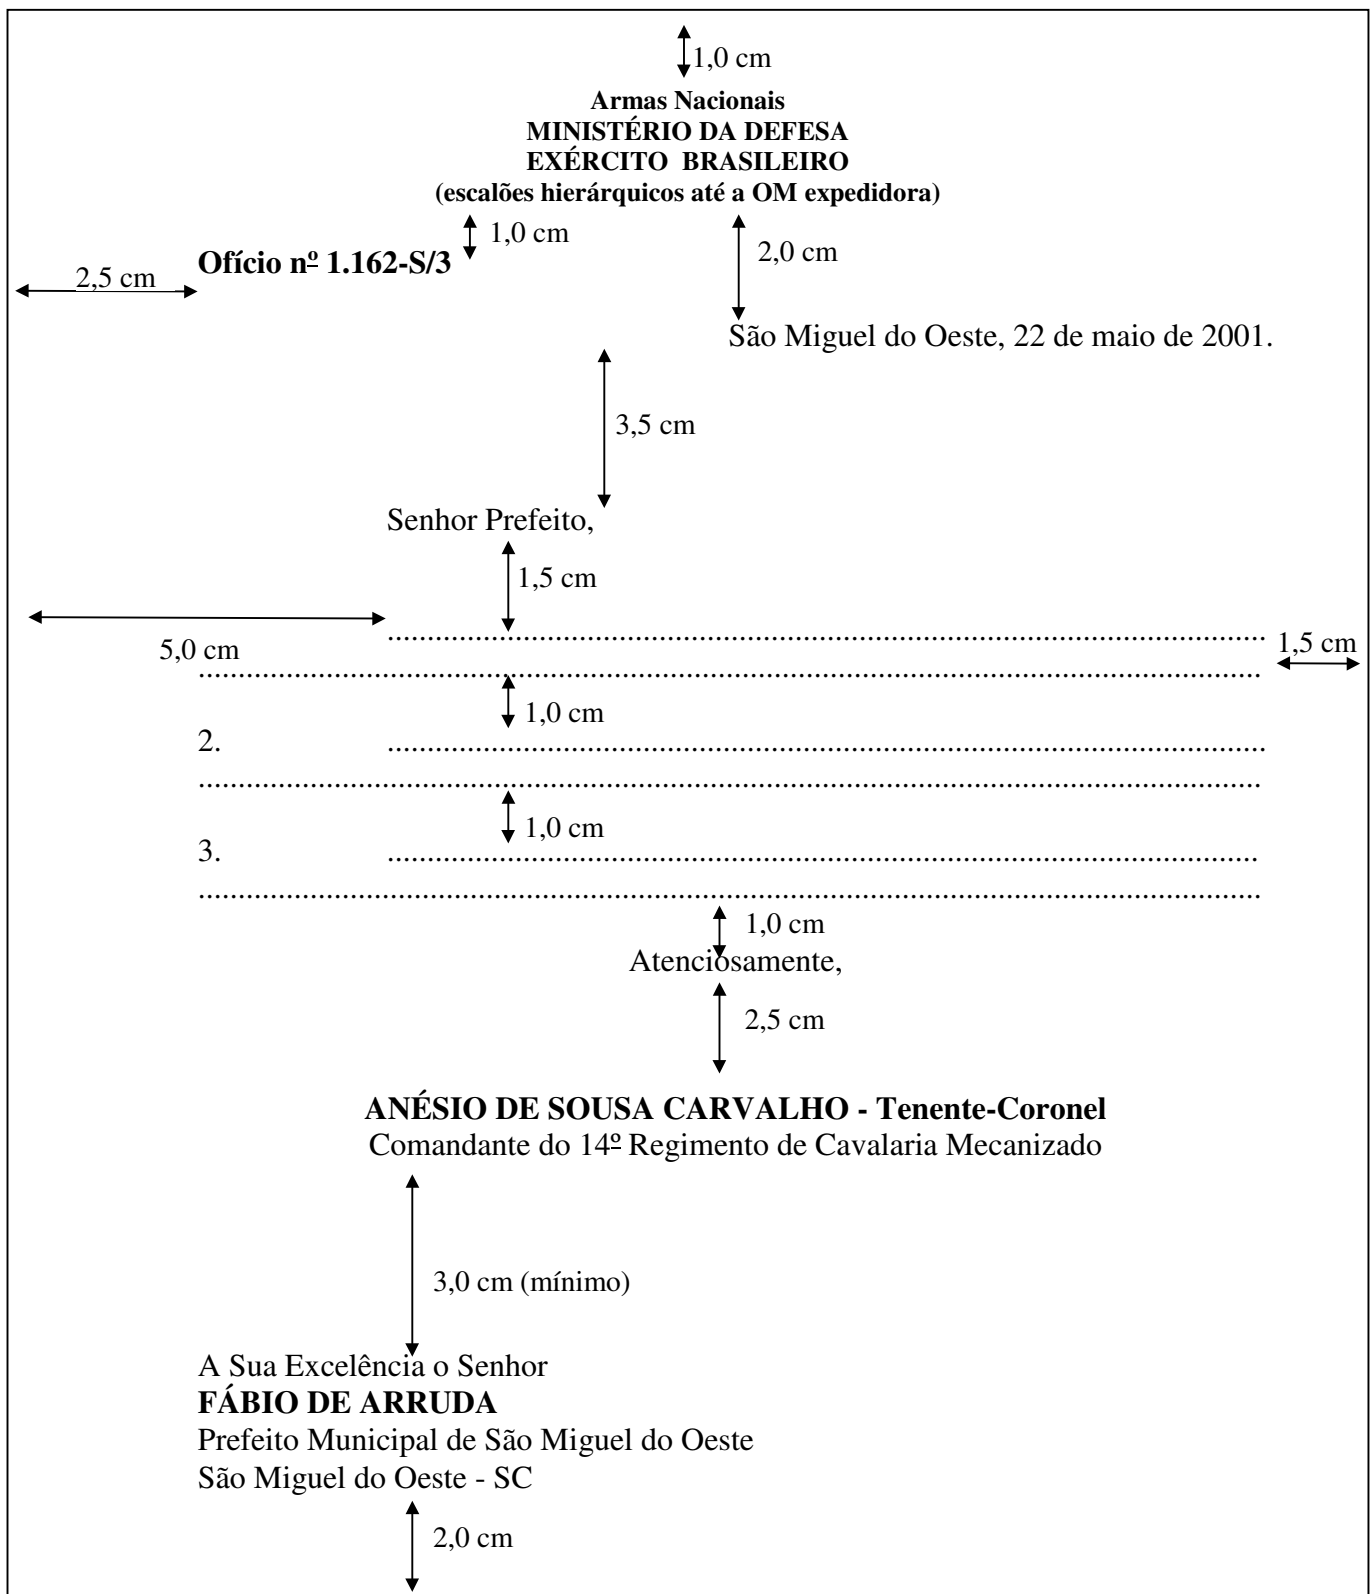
1,0 cm

**Armas Nacionais**
**MINISTÉRIO DA DEFESA**
**EXÉRCITO BRASILEIRO**
**(escalões hierárquicos até a OM expedidora)**

1,0 cm

2,0 cm

2,5 cm

**Ofício nº 1.162-S/3**

São Miguel do Oeste, 22 de maio de 2001.

3,5 cm

Senhor Prefeito,

1,5 cm

5,0 cm

......................................................................................................................... 1,5 cm
...........................................................................................................................

1,0 cm

2. .........................................................................................................................
...........................................................................................................................

1,0 cm

3. .........................................................................................................................
...........................................................................................................................

1,0 cm

Atenciosamente,

2,5 cm

**ANÉSIO DE SOUSA CARVALHO - Tenente-Coronel**
Comandante do 14º Regimento de Cavalaria Mecanizado

3,0 cm (mínimo)

A Sua Excelência o Senhor
**FÁBIO DE ARRUDA**
Prefeito Municipal de São Miguel do Oeste
São Miguel do Oeste - SC

2,0 cm